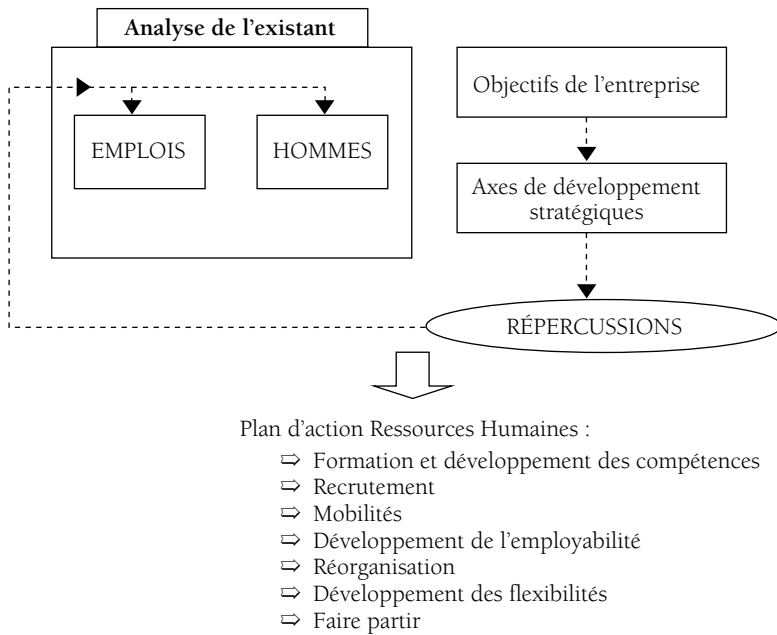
Analyse de l'existant

EMPLOIS

HOMMES

Objectifs de l'entreprise

Axes de développement stratégiques

RÉPERCUSSIONS

Plan d'action Ressources Humaines :

⇨ Formation et développement des compétences
⇨ Recrutement
⇨ Mobilités
⇨ Développement de l'employabilité
⇨ Réorganisation
⇨ Développement des flexibilités
⇨ Faire partir